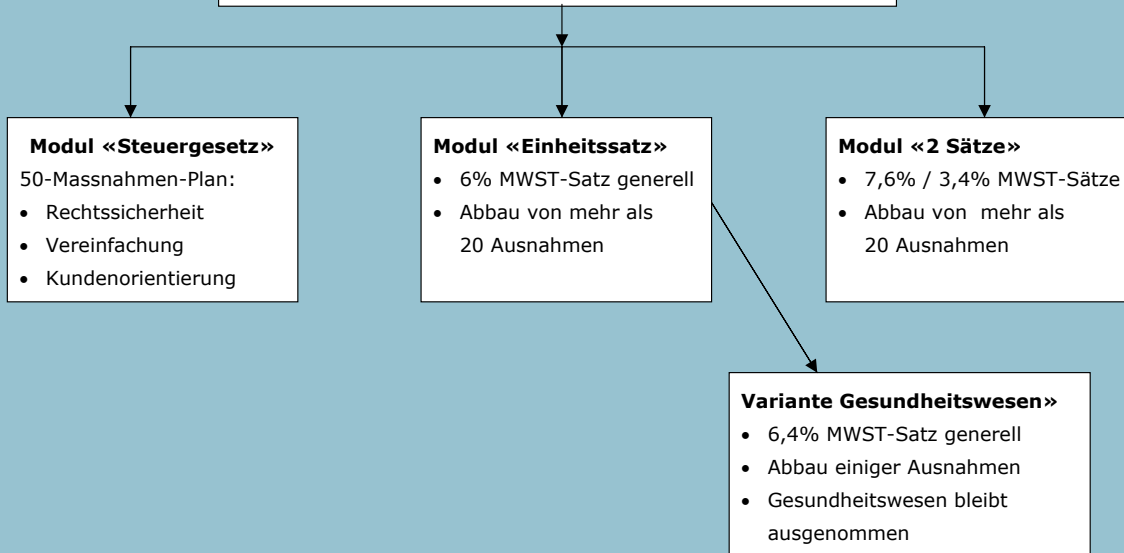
**Modul «Steuergesetz»**
50-Massnahmen-Plan:
- Rechtssicherheit
- Vereinfachung
- Kundenorientierung

**Modul «Einheitssatz»**
- 6% MWST-Satz generell
- Abbau von mehr als 20 Ausnahmen

**Modul «2 Sätze»**
- 7,6% / 3,4% MWST-Sätze
- Abbau von mehr als 20 Ausnahmen

**Variante Gesundheitswesen»**
- 6,4% MWST-Satz generell
- Abbau einiger Ausnahmen
- Gesundheitswesen bleibt ausgenommen